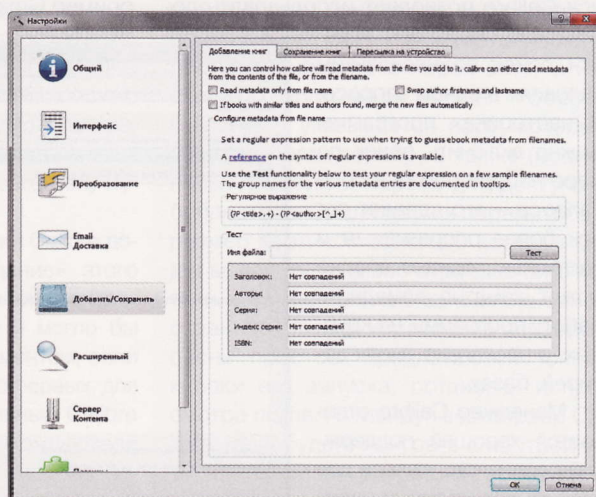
Настройки

Общий

Интерфейс

Преобразование

Email Доставка

Добавить/Сохранить

Расширенный

Сервер Контента

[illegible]

Добавление книг | Сохранение книг | Пересылка на устройство

Here you can control how calibre will read metadata from the files you add to it. calibre can either read metadata from the contents of the file, or from the filename.

Read metadata only from file name

Swap author firstname and lastname

If books with similar titles and authors found, merge the new files automatically

Configure metadata from file name

Set a regular expression pattern to use when trying to guess ebook metadata from filenames.

A reference on the syntax of regular expressions is available.

Use the Test functionality below to test your regular expression on a few sample filenames. The group names for the various metadata entries are documented in tooltips.

Регулярное выражение

(?P<title>.+) - (?P<author>[^_]+)

Тест

Имя файла:

Тест

| | |
|---|---|
| Заголовок: | Нет совпадений |
| Авторы: | Нет совпадений |
| Серия: | Нет совпадений |
| Индекс серии: | Нет совпадений |
| ISBN: | Нет совпадений |

OK

Отмена